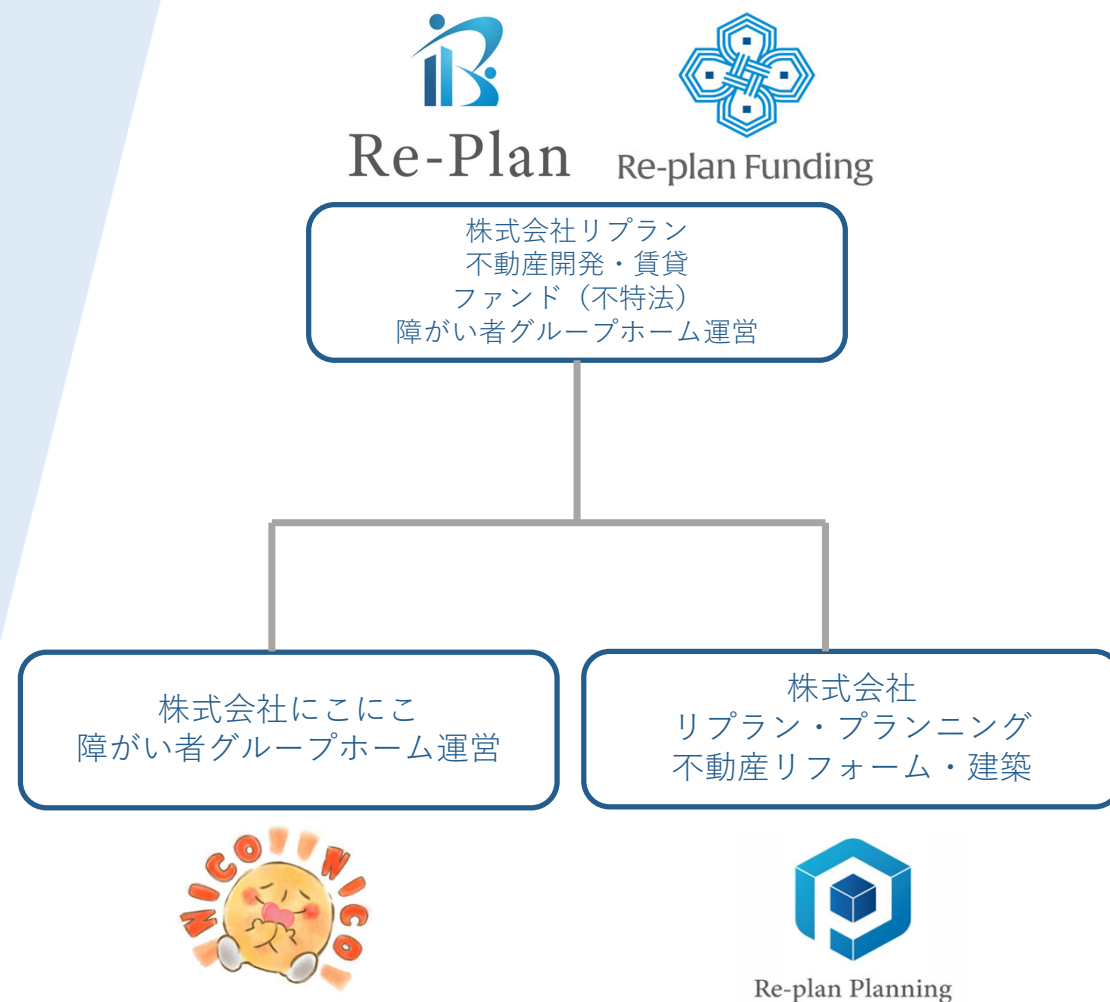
Re-Plan

Re-plan Funding

株式会社リプラン
不動産開発・賃貸
ファンド（不特法）
障がい者グループホーム運営

株式会社にこにこ
障がい者グループホーム運営

株式会社
リプラン・プランニング
不動産リフォーム・建築

NICO NICO

Re-plan Planning